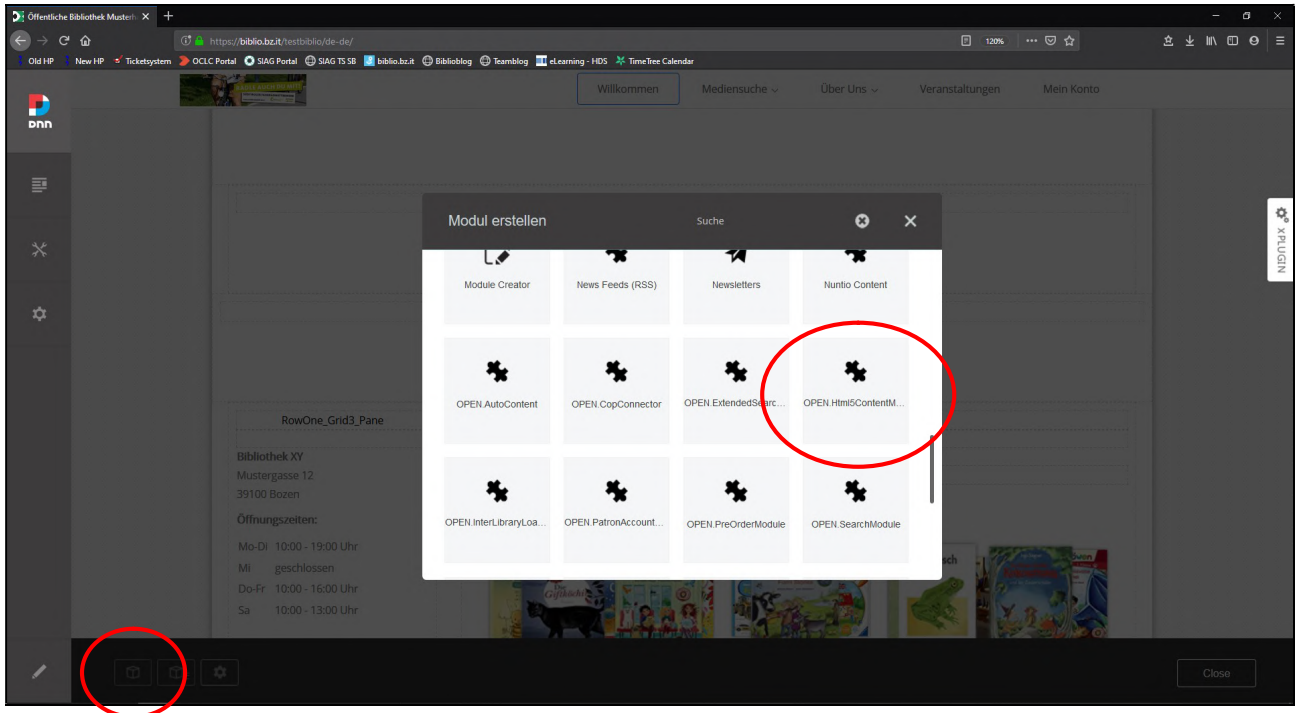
Öffentliche Bibliothek Musterh ×

https://biblio.bz.it/testbiblio/de-de/

120%

Old HP New HP Ticketsystem OCLC Portal SIAG Portal SIAG TS SB biblio.bz.it Biblioblog Teamblog eLearning - HDS TimeTree Calendar

DNN

Willkommen Mediensuche Über Uns Veranstaltungen Mein Konto

Modul erstellen Suche

Module Creator
News Feeds (RSS)
Newsletters
Nuntio Content
OPEN.AutoContent
OPEN.CopConnector
OPEN.ExtendedSearc...
OPEN.Html5ContentM...
OPEN.InterLibraryLoa...
OPEN.PatronAccount...
OPEN.PreOrderModule
OPEN.SearchModule

XPLUGIN

RowOne_Grid3_Pane

Bibliothek XY
Mustergasse 12
39100 Bozen

Öffnungszeiten:

| Mo-Di | 10:00 - 19:00 Uhr |
|---|---|
| Mi | geschlossen |
| Do-Fr | 10:00 - 16:00 Uhr |
| Sa | 10:00 - 13:00 Uhr |

Close